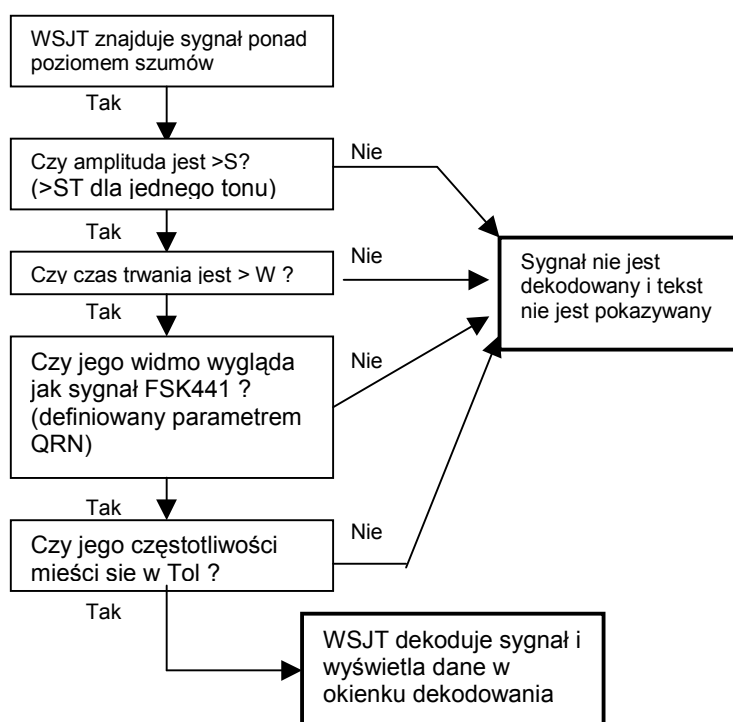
WSJT znajduje sygnał ponad poziomem szumów

Tak

Czy amplituda jest >S? (>ST dla jednego tonu)

Nie

Tak

Czy czas trwania jest > W ?

Nie

Sygnał nie jest dekodowany i tekst nie jest pokazywany

Tak

Czy jego widmo wygląda jak sygnał FSK441 ? (definiowany parametrem QRN)

Nie

Tak

Czy jego częstotliwości mieści sie w Tol ?

Nie

Tak

WSJT dekoduje sygnał i wyświetla dane w okienku dekodowania